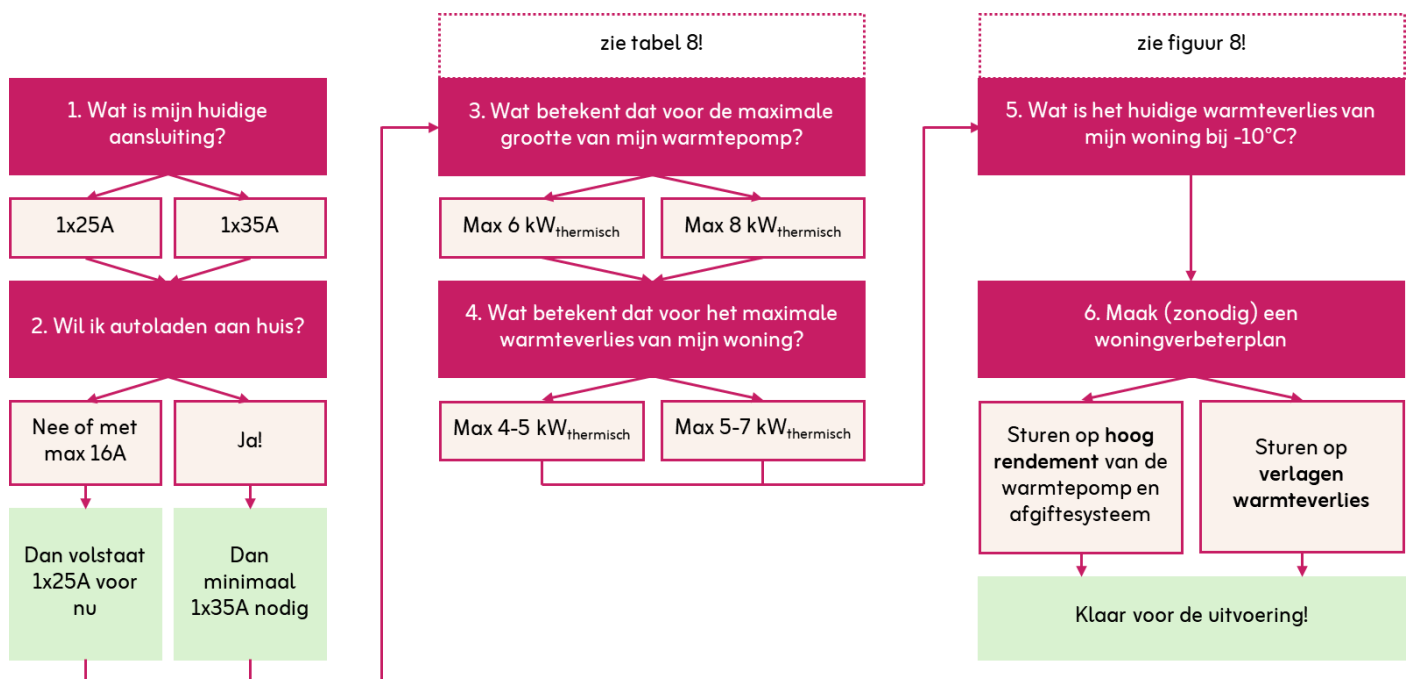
1. Wat is mijn huidige aansluiting?

1x25A

1x35A

2. Wil ik autoladen aan huis?

Nee of met max 16A

Ja!

Dan volstaat 1x25A voor nu

Dan minimaal 1x35A nodig

zie tabel 8!

3. Wat betekent dat voor de maximale grootte van mijn warmtepomp?

Max 6 kW$_{thermisch}$

Max 8 kW$_{thermisch}$

4. Wat betekent dat voor het maximale warmteverlies van mijn woning?

Max 4-5 kW$_{thermisch}$

Max 5-7 kW$_{thermisch}$

zie figuur 8!

5. Wat is het huidige warmteverlies van mijn woning bij -10°C?

6. Maak (zonodig) een woningverbeterplan

Sturen op **hoog rendement** van de warmtepomp en afgiftesysteem

Sturen op **verlagen warmteverlies**

Klaar voor de uitvoering!